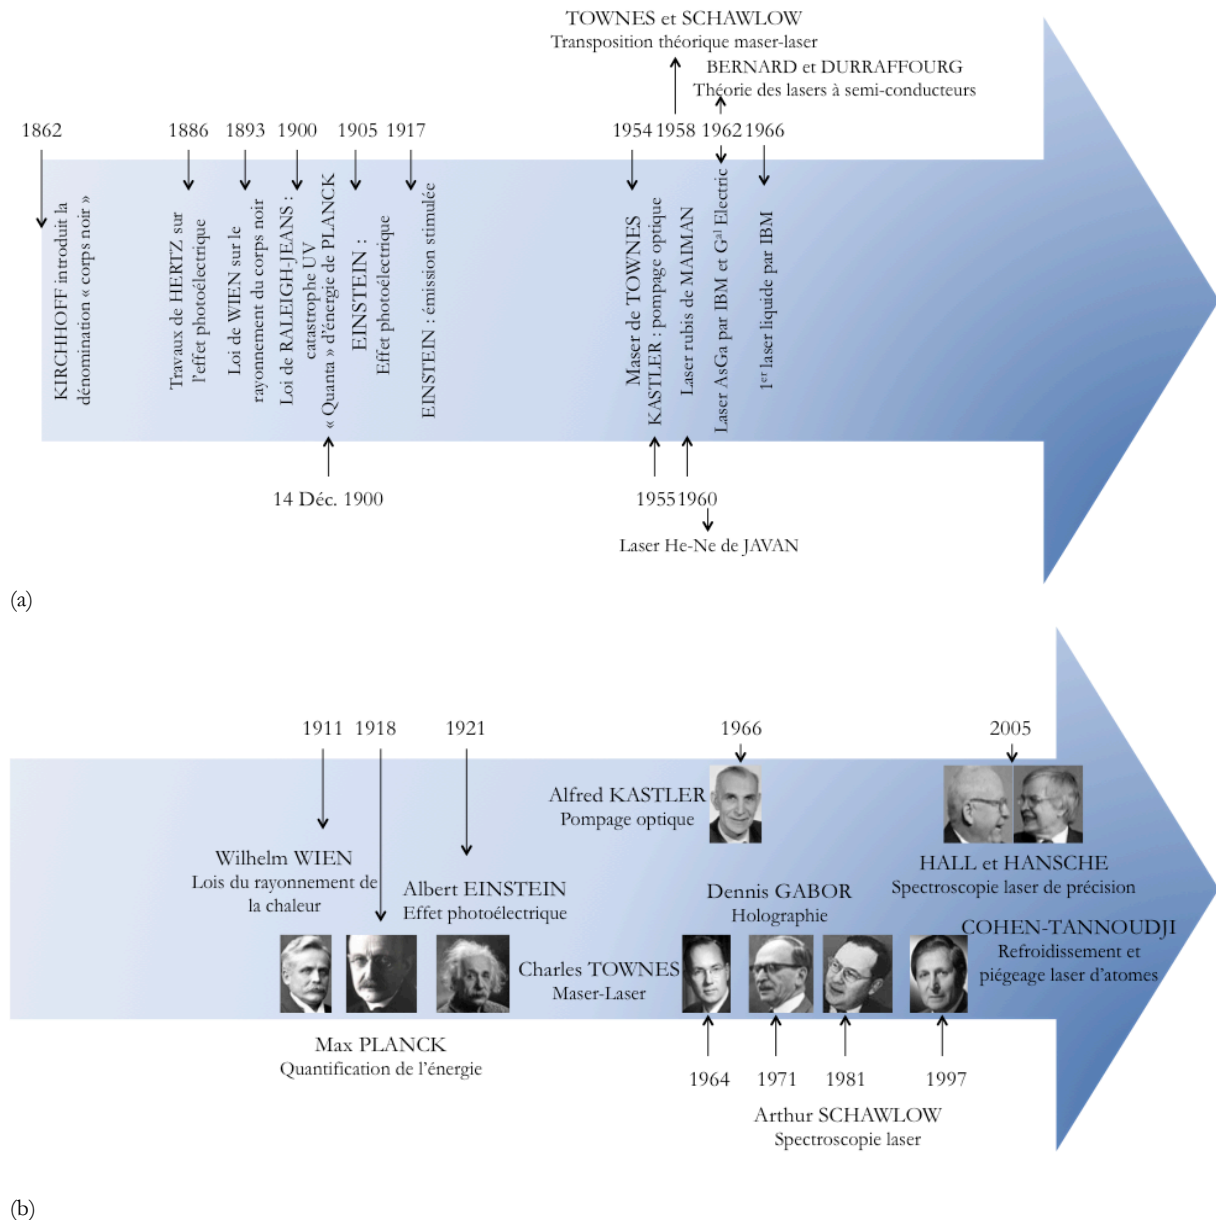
TOWNES et SCHAWLOW
Transposition théorique maser-laser

BERNARD et DURRAFFOURG
Théorie des lasers à semi-conducteurs

1862 1886 1893 1900 1905 1917 1954 1958 1962 1966

KIRCHHOFF introduit la dénomination « corps noir »

Travaux de HERTZ sur l'effet photoélectrique

Loi de WIEN sur le rayonnement du corps noir

Loi de RALEIGH-JEANS : catastrophe UV

« Quanta » d'énergie de PLANCK

EINSTEIN : Effet photoélectrique

EINSTEIN : émission stimulée

Maser de TOWNES

KASTLER : pompage optique

Laser rubis de MAIMAN

Laser AsGa par IBM et G$^{al}$ Electric

1$^{er}$ laser liquide par IBM

14 Déc. 1900

1955 1960

Laser He-Ne de JAVAN

(a)

1911 1918 1921 1966 2005

Alfred KASTLER
Pompage optique

HALL et HANSCHE
Spectroscopie laser de précision

Wilhelm WIEN
Lois du rayonnement de la chaleur

Albert EINSTEIN
Effet photoélectrique

Dennis GABOR
Holographie

COHEN-TANNOUDJI
Refroidissement et piégeage laser d'atomes

Charles TOWNES
Maser-Laser

Max PLANCK
Quantification de l'énergie

1964 1971 1981 1997

Arthur SCHAWLOW
Spectroscopie laser

(b)